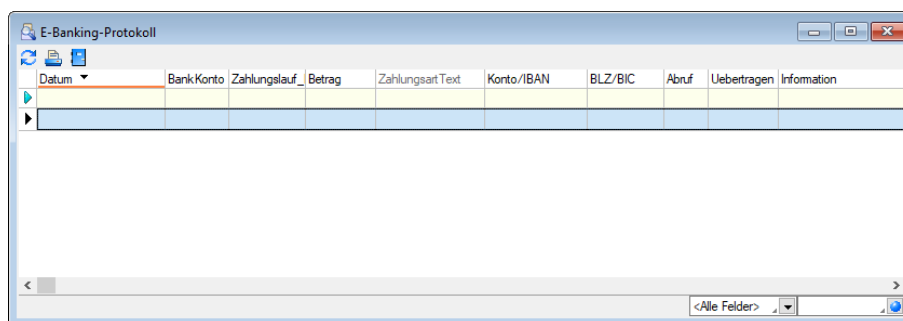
E-Banking-Protokoll

| Datum | BankKonto | Zahlungslauf_ | Betrag | ZahlungsartText | Konto/IBAN | BLZ/BIC | Abruf | Uebertragen | Information |
|---|---|---|---|---|---|---|---|---|---|
| | | | | | | | | | |
| | | | | | | | | | |

<Alle Felder>